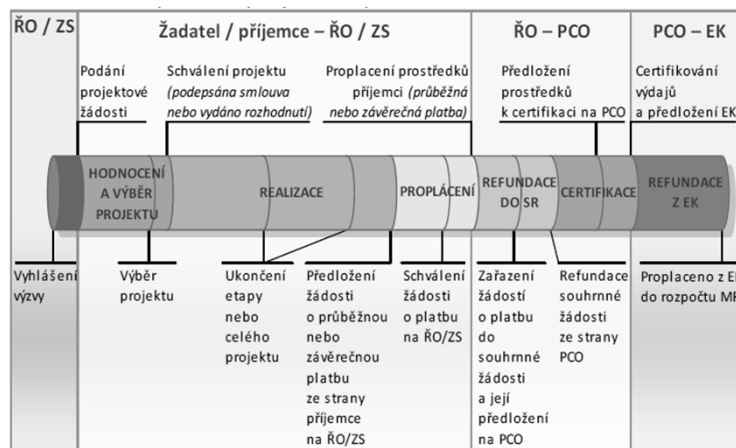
ŘO / ZS

Žadatel / příjemce – ŘO / ZS

ŘO – PCO

PCO – EK

Podání projektové žádosti

Schválení projektu (podepsána smlouva nebo vydáno rozhodnutí)

Proplacení prostředků příjemci (průběžná nebo závěrečná platba)

Předložení prostředků k certifikaci na PCO

Certifikování výdajů a předložení EK

HODNOCENÍ A VÝBĚR PROJEKTU

REALIZACE

PROPLÁCENÍ

REFUNDACE DO SR

CERTIFIKACE

REFUNDACE Z EK

Vyhlášení výzvy

Výběr projektu

Ukončení etapy nebo celého projektu

Předložení žádosti o průběžnou nebo závěrečnou platbu ze strany příjemce na ŘO/ZS

Schválení žádosti o platbu na ŘO/ZS

Zařazení žádostí o platbu do souhrnné žádosti a její předložení na PCO

Refundace souhrnné žádosti ze strany PCO

Proplaceno z E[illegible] do rozpočtu MF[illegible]